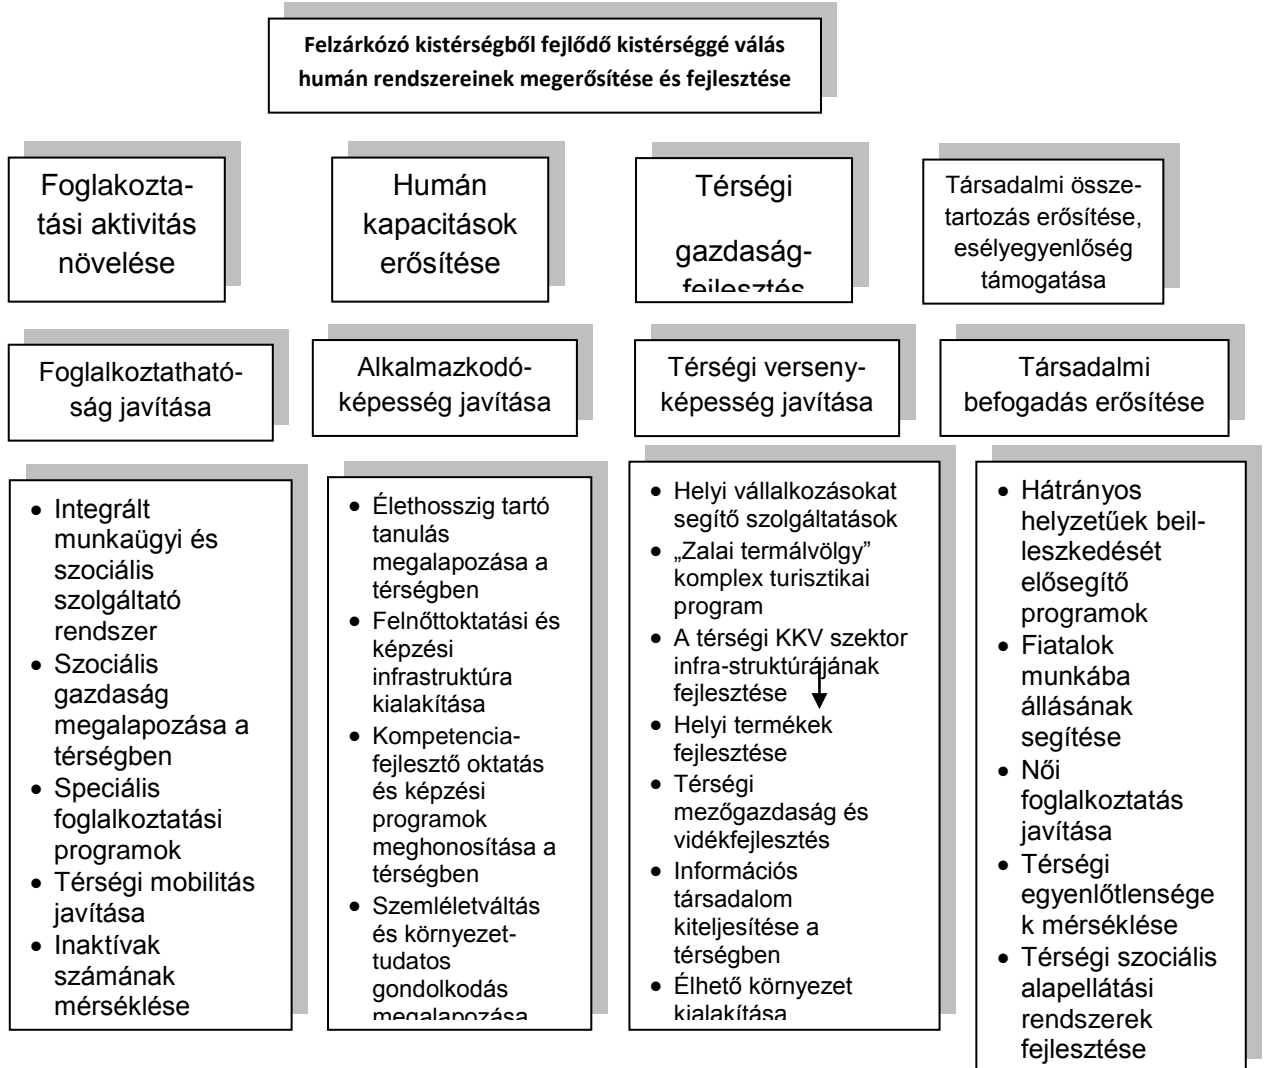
Felzárkózó kistérségből fejlődő kistérséggé válás humán rendszereinek megerősítése és fejlesztése

Foglalkoztatási aktivitás növelése

Humán kapacitások erősítése

Térségi gazdaság-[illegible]

Társadalmi összetartozás erősítése, esélyegyenlőség támogatása

Foglalkoztathatóság javítása

Alkalmazkodóképesség javítása

Térségi versenyképesség javítása

Társadalmi befogadás erősítése

- Integrált munkaügyi és szociális szolgáltató rendszer
- Szociális gazdaság megalapozása a térségben
- Speciális foglalkoztatási programok
- Térségi mobilitás javítása
- Inaktívak számának mérséklése

- Élethosszig tartó tanulás megalapozása a térségben
- Felnőttoktatási és képzési infrastruktúra kialakítása
- Kompetencia-fejlesztő oktatás és képzési programok meghonosítása a térségben
- Szemléletváltás és környezettudatos gondolkodás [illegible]

- Helyi vállalkozásokat segítő szolgáltatások
- „Zalai termálvölgy" komplex turisztikai program
- A térségi KKV szektor infra-struktúrájának fejlesztése
- Helyi termékek fejlesztése
- Térségi mezőgazdaság és vidékfejlesztés
- Információs társadalom kiteljesítése a térségben
- Élhető környezet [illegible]

- Hátrányos helyzetűek beilleszkedését elősegítő programok
- Fiatalok munkába állásának segítése
- Női foglalkoztatás javítása
- Térségi egyenlőtlensége k mérséklése
- Térségi szociális alapellátási rendszerek fejlesztése